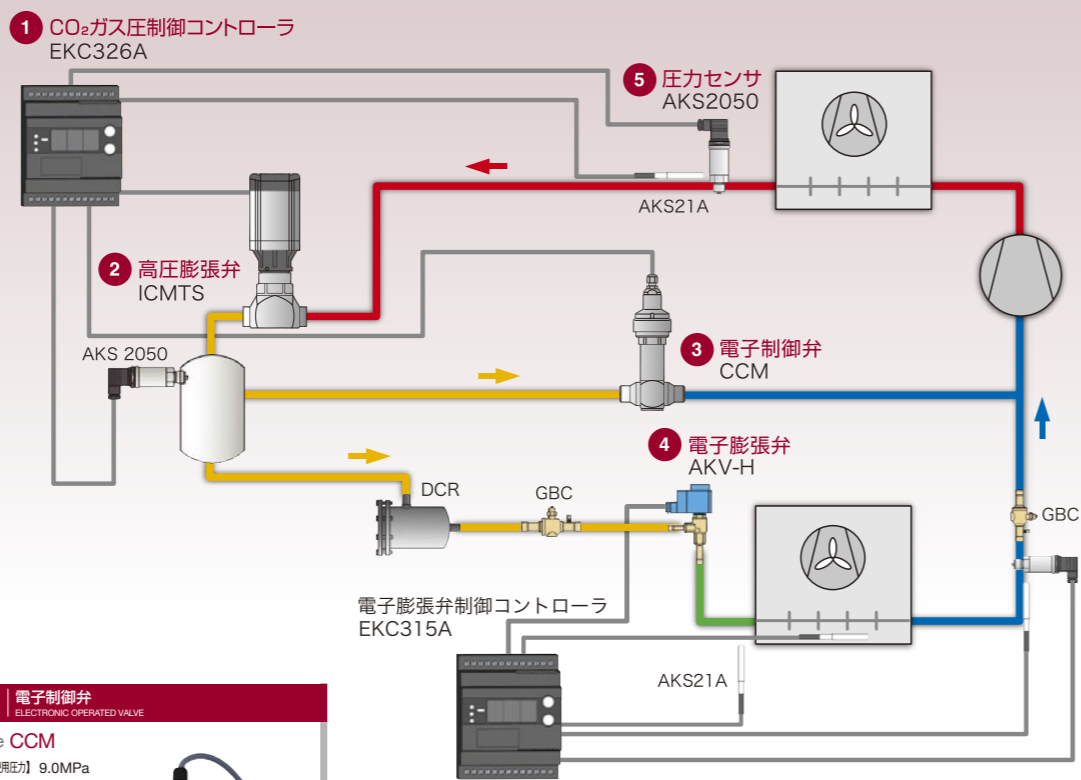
1 CO₂ガス圧制御コントローラ
EKC326A

5 圧力センサ
AKS2050

AKS21A

2 高圧膨張弁
ICMTS

AKS 2050

3 電子制御弁
CCM

4 電子膨張弁
AKV-H

DCR

GBC

GBC

電子膨張弁制御コントローラ
EKC315A

AKS21A

電子制御弁
ELECTRONIC OPERATED VALVE

e CCM

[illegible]用圧力】9.0MPa